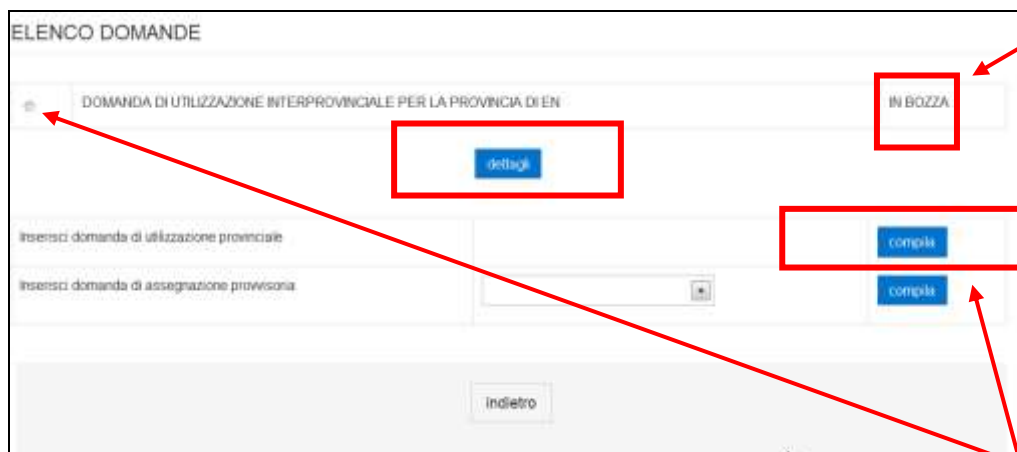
ELENCO DOMANDE

DOMANDA DI UTILIZZAZIONE INTERPROVINCIALE PER LA PROVINCIA DI EN

IN BOZZA

dettagli

| Inserisci domanda di utilizzazione provinciale | | compila |
|---|---|---|
| Inserisci domanda di assegnazione provvisoria | | compila |

Indietro